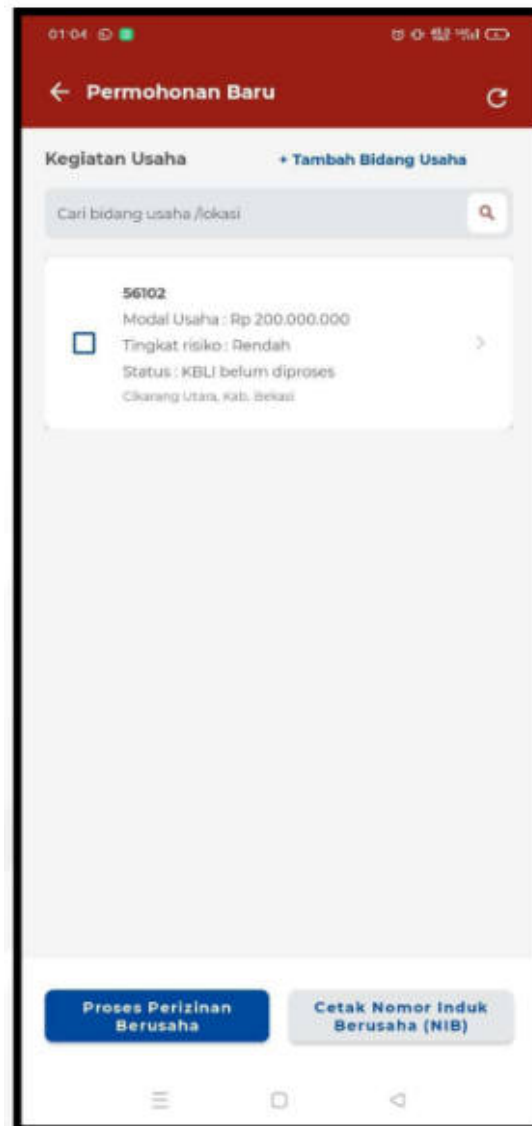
01:04

← Permohonan Baru

Kegiatan Usaha + Tambah Bidang Usaha

Cari bidang usaha /lokasi

56102
Modal Usaha : Rp 200.000.000
Tingkat risiko : Rendah
Status : KBLI belum diproses
Cikarang Utara, Kab. Bekasi

Proses Perizinan Berusaha

Cetak Nomor Induk Berusaha (NIB)